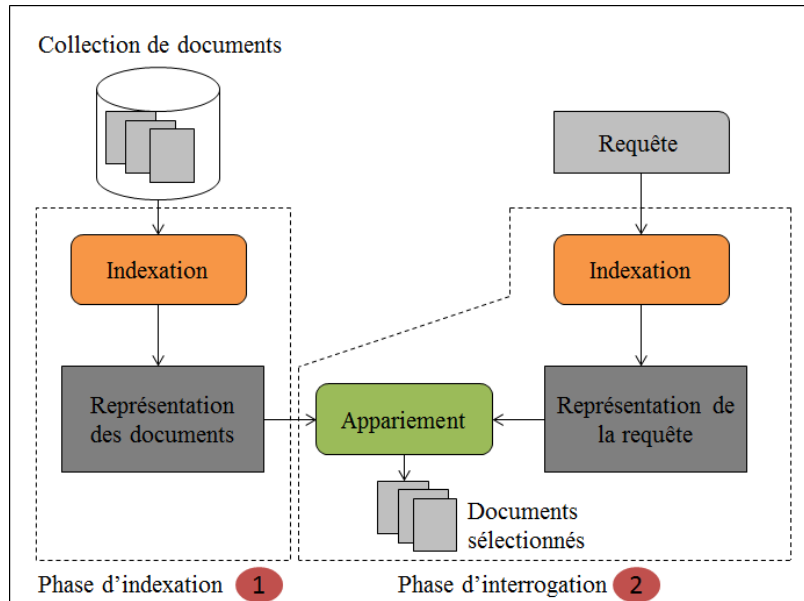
Collection de documents

Requête

Indexation

Indexation

Représentation des documents

Appariement

Représentation de la requête

Documents sélectionnés

Phase d'indexation 1

Phase d'interrogation 2